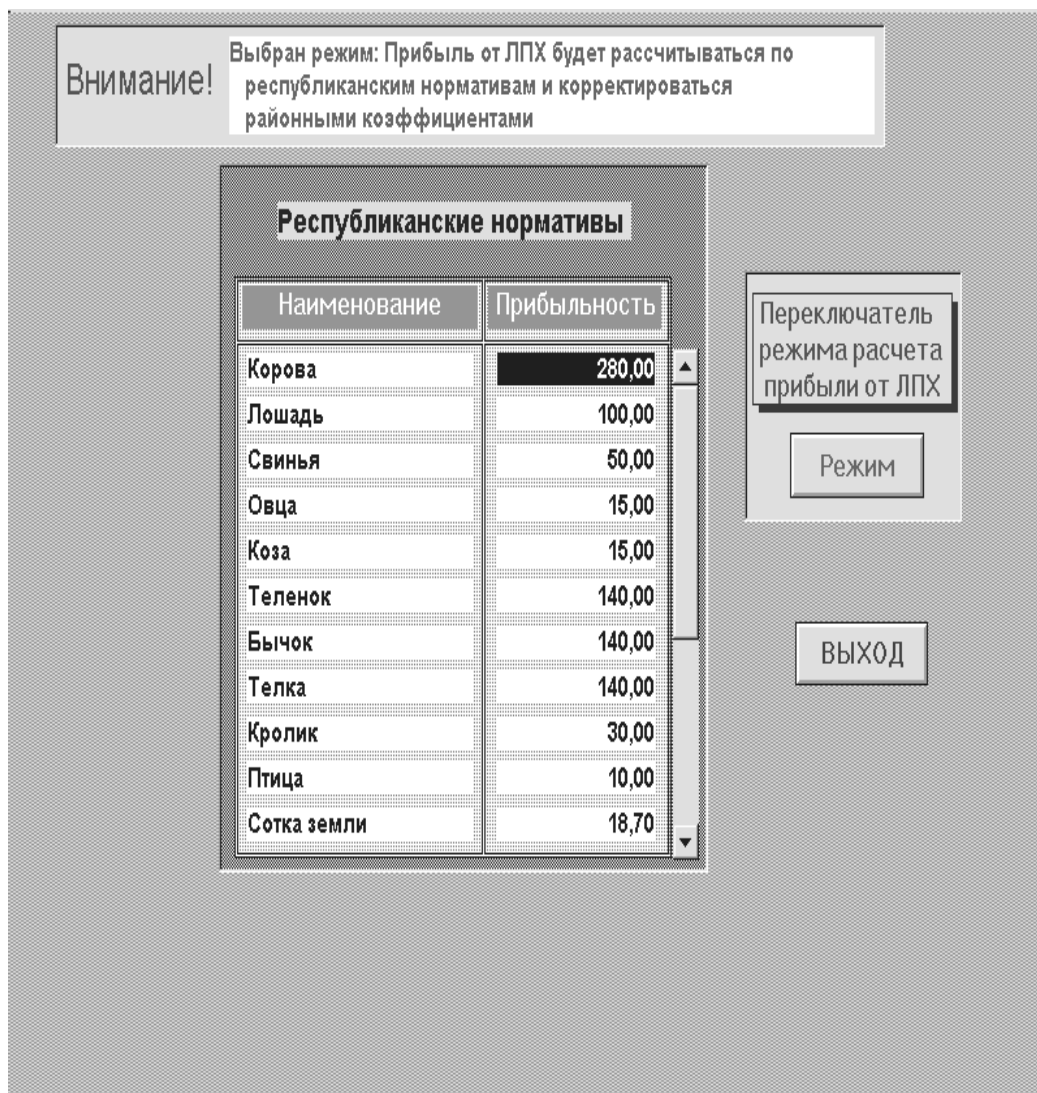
Внимание!

Выбран режим: Прибыль от ЛПХ будет рассчитываться по республиканским нормативам и корректироваться районными коэффициентами

Республиканские нормативы

| Наименование | Прибыльность |
|---|---|
| Корова | 280,00 |
| Лошадь | 100,00 |
| Свинья | 50,00 |
| Овца | 15,00 |
| Коза | 15,00 |
| Теленок | 140,00 |
| Бычок | 140,00 |
| Телка | 140,00 |
| Кролик | 30,00 |
| Птица | 10,00 |
| Сотка земли | 18,70 |

Переключатель режима расчета прибыли от ЛПХ

Режим

ВЫХОД